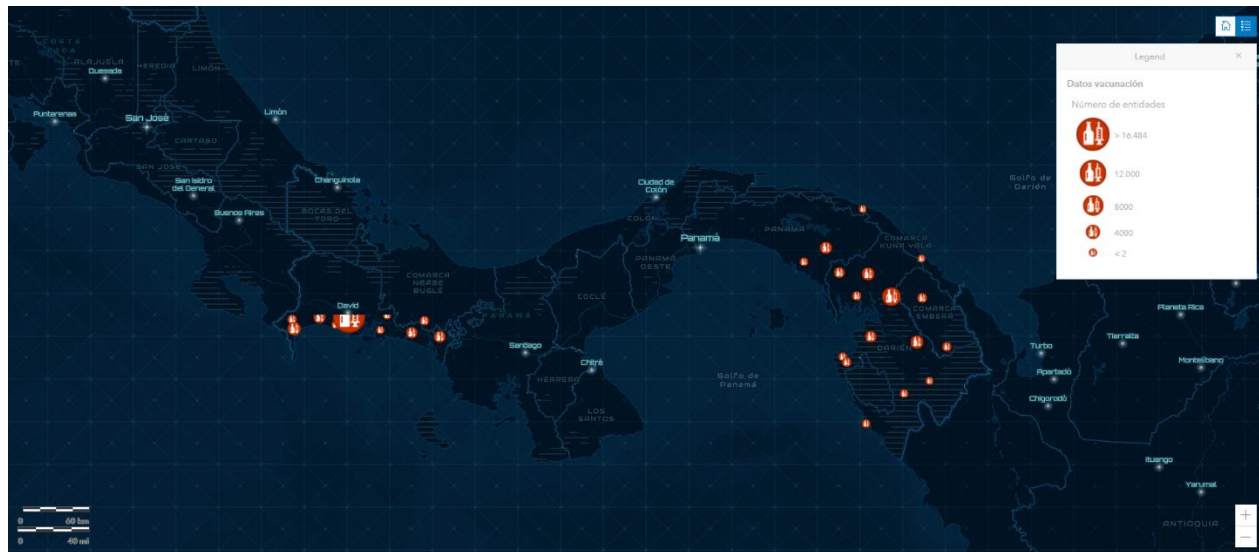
COSTA RICA
ALAJUELA
Quesada
HEREDIA
LIMÓN
Puntarenas
San José
Limón
CARTAGO
SAN JOSÉ
San Isidro del General
Changuinola
Buenos Aires
BOCAS DEL TORO
COMARCA NGÄBE BUGLÉ
David
CHIRIQUÍ
VERAGUAS
COCLÉ
Santiago
Chitré
HERRERA
LOS SANTOS
Ciudad de Colón
COLÓN
Panamá
PANAMÁ OESTE
PANAMÁ
COMARCA KUNA YALA
COMARCA EMBERÁ
DARIÉN
Golfo de Panamá
Golfo de Darién
Turbo
Apartadó
Chigorodó
Tierralta
Planeta Rica
Montelíbano
Ituango
Yarumal
ANTIOQUIA
0 60 km
0 40 mi

Legend
Datos vacunación
Número de entidades
> 16.484
12.000
8000
4000
< 2